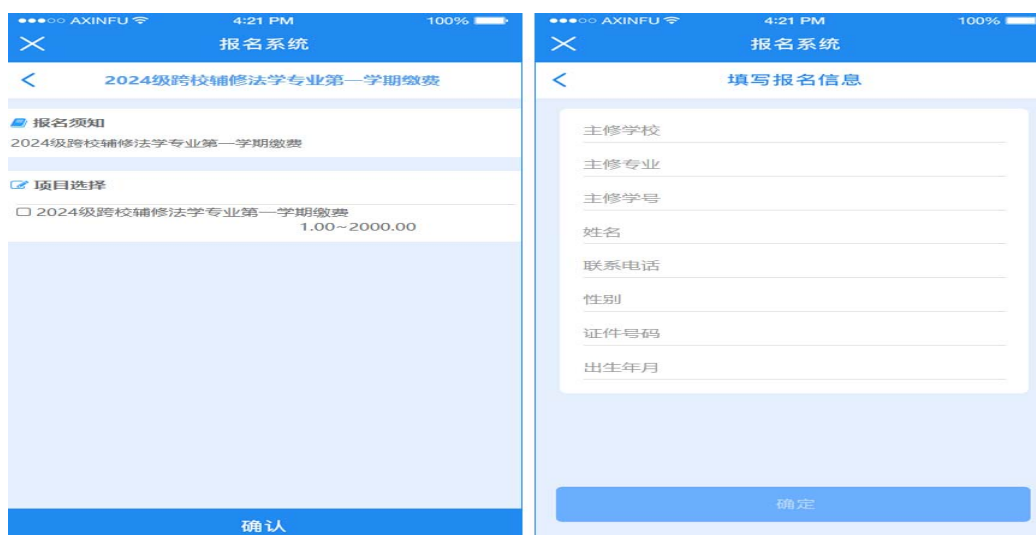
●●●○○ AXINFU 4:21 PM 100%

报名系统

<

2024级跨校辅修法学专业第一学期缴费

报名须知

2024级跨校辅修法学专业第一学期缴费

项目选择

☐ 2024级跨校辅修法学专业第一学期缴费
1.00~2000.00

确认

●●●○○ AXINFU 4:21 PM 100%

报名系统

<

填写报名信息

主修学校

主修专业

主修学号

姓名

联系电话

性别

证件号码

出生年月

确定